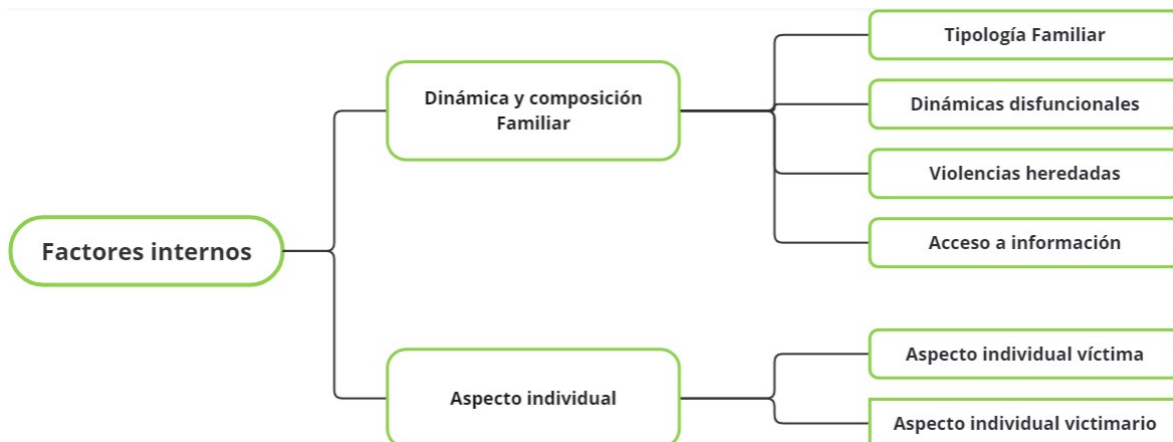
Factores internos

Dinámica y composición Familiar

Tipología Familiar

Dinámicas disfuncionales

Violencias heredadas

Acceso a información

Aspecto individual

Aspecto individual víctima

Aspecto individual victimario